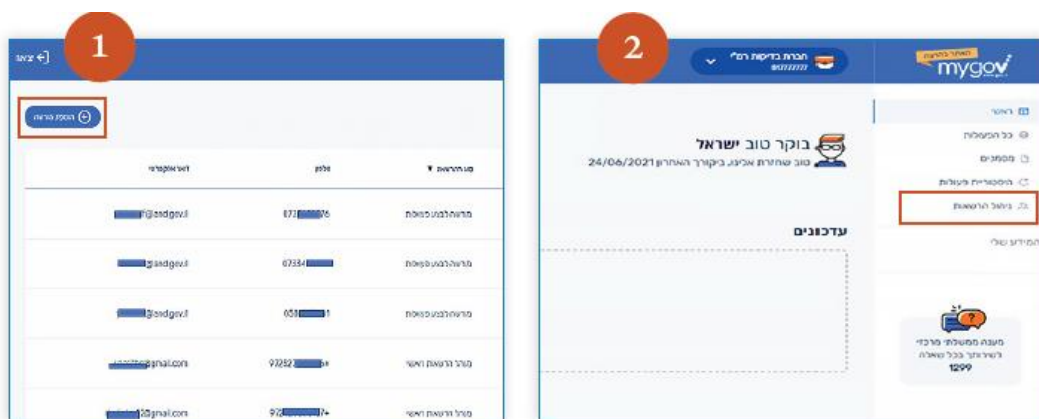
1

יציאה

הוספת הרשאה

סוג הרשאה

טלפון

דואר אלקטרוני

מורשה לבצע פעולות

073▇▇▇76

▇▇▇@sadgov.il

מורשה לבצע פעולות

07334▇▇▇

▇▇▇@sadgov.il

מורשה לבצע פעולות

053▇▇▇1

▇▇▇@sadgov.il

מנהל הרשאות ראשי

97252▇▇▇

▇▇▇@gmail.com

מנהל הרשאות ראשי

972▇▇▇7+

▇▇▇@gmail.com

2

האתר בהרצה

mygov

חברת בדיקות רם"י

ראשי

כל הפעולות

מסמכים

היסטוריית פעולות

ניהול הרשאות

המידע שלי

בוקר טוב ישראל

טוב שחזרת אלינו, ביקורך האחרון 24/06/2021

עדכונים

מענה ממשלתי מרכזי לשירותך בכל שאלה

1299